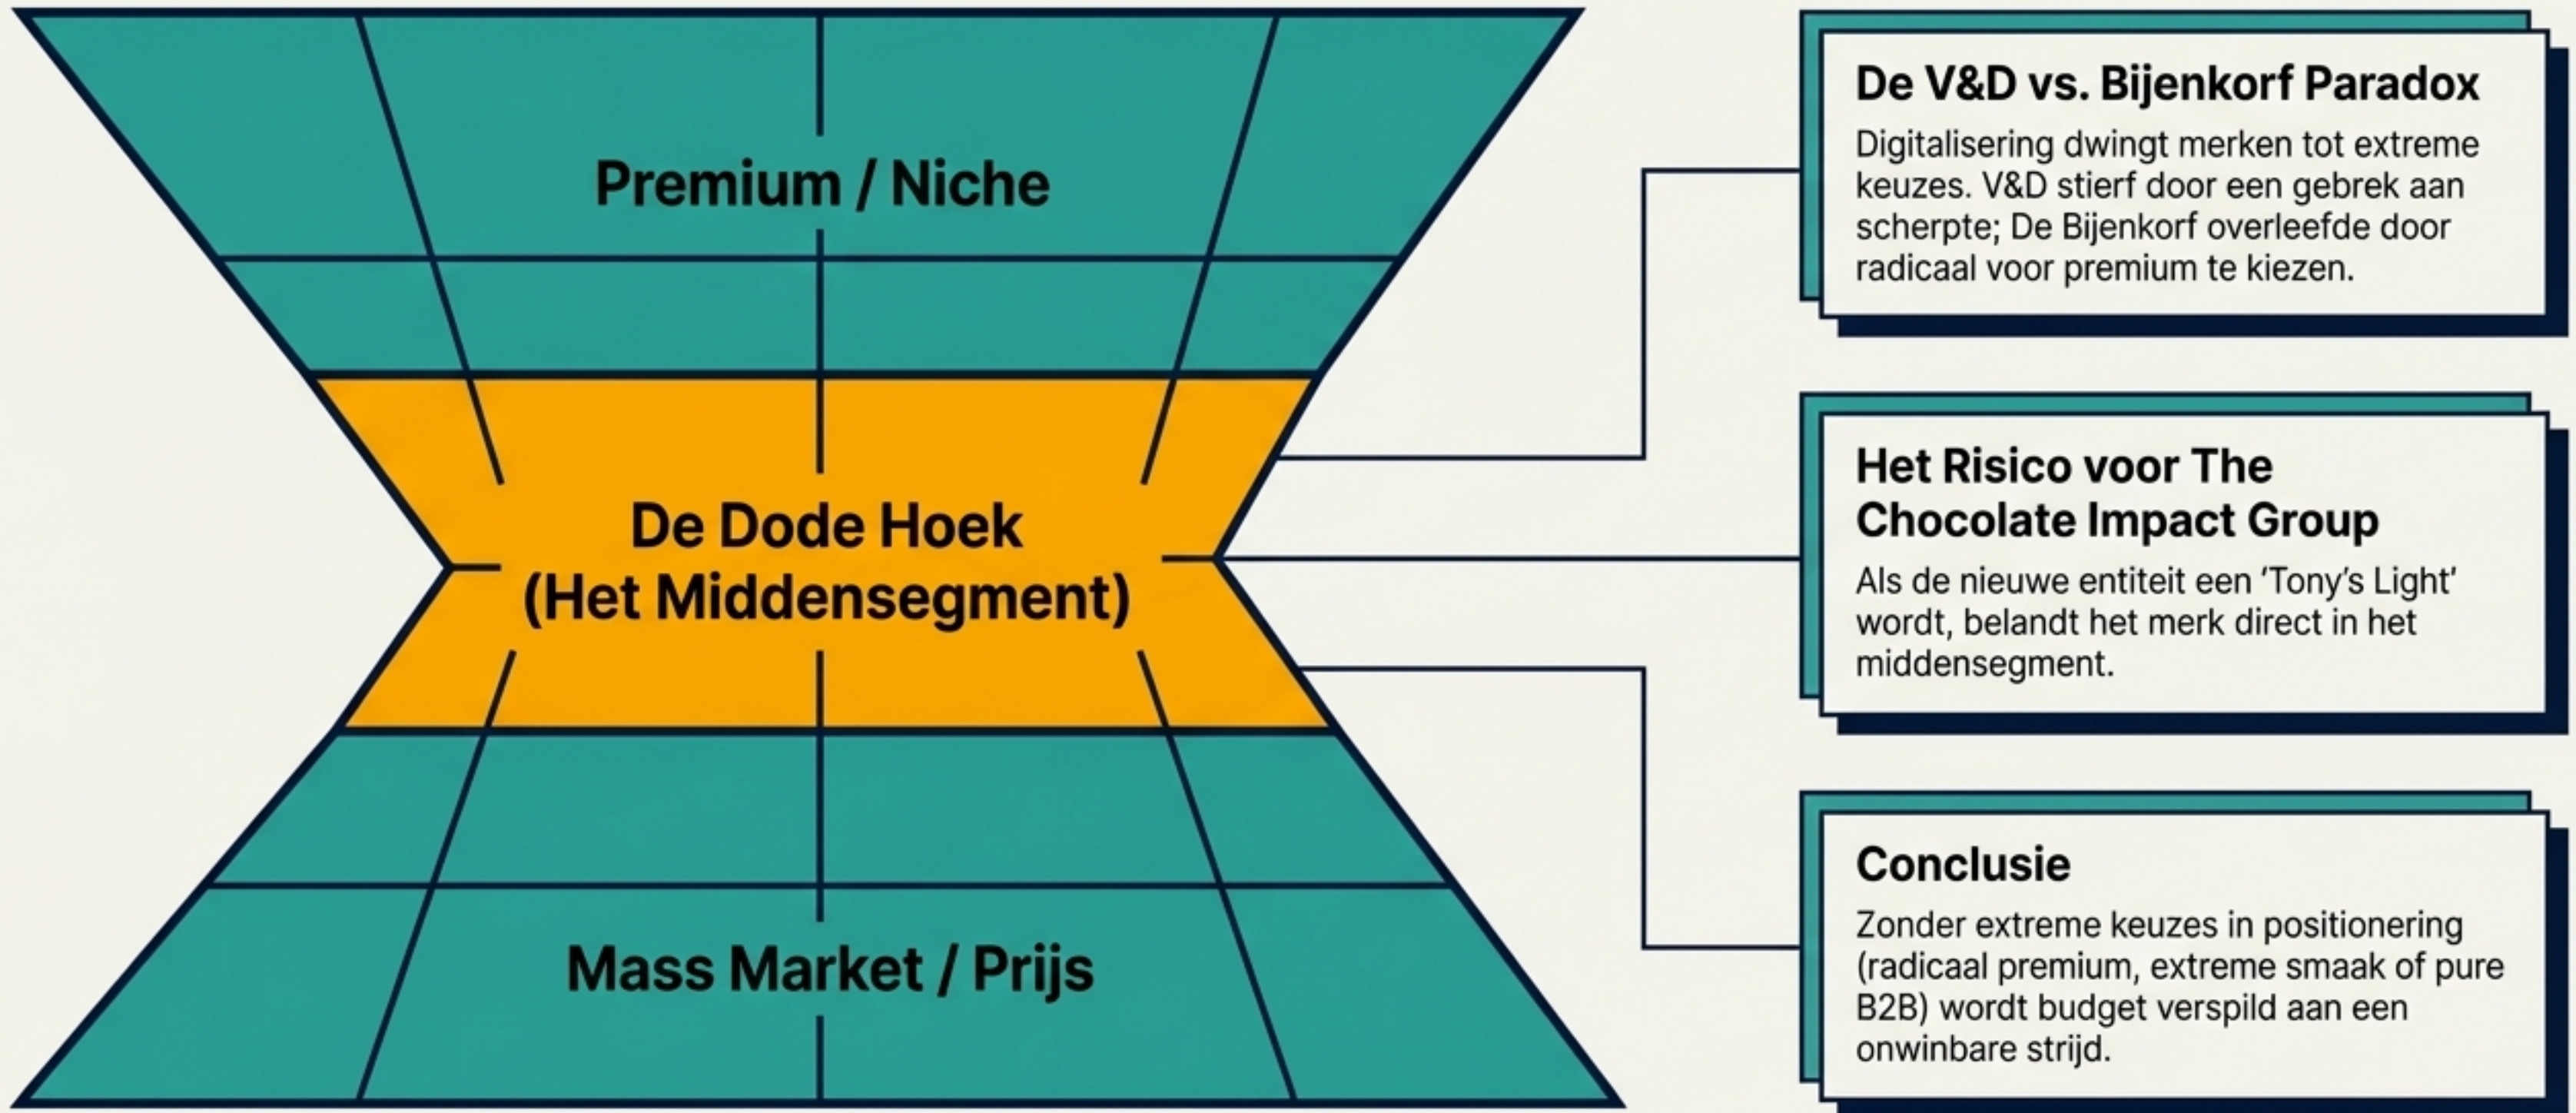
Premium / Niche

De Dode Hoek
(Het Middensegment)

Mass Market / Prijs

De V&D vs. Bijenkorf Paradox

Digitalisering dwingt merken tot extreme keuzes. V&D stierf door een gebrek aan scherpte; De Bijenkorf overleefde door radicaal voor premium te kiezen.

Het Risico voor The Chocolate Impact Group

Als de nieuwe entiteit een ‘Tony’s Light’ wordt, belandt het merk direct in het middensegment.

Conclusie

Zonder extreme keuzes in positionering (radicaal premium, extreme smaak of pure B2B) wordt budget verspild aan een onwinbare strijd.